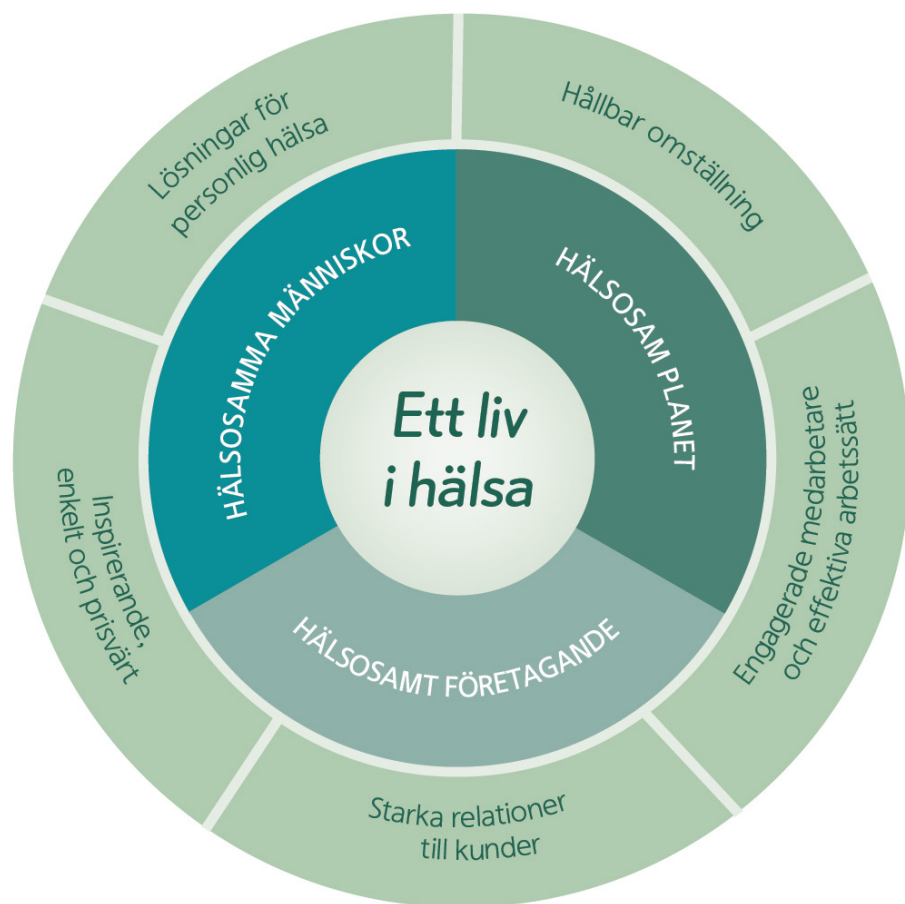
Lösningar för personlig hälsa

Hållbar omställning

HÄLSOSAMMA MÄNNISKOR

HÄLSOSAM PLANET

Ett liv i hälsa

Inspirerande, enkelt och prisvärt

Engagerade medarbetare och effektiva arbetssätt

HÄLSOSAMT FÖRETAGANDE

Starka relationer till kunder